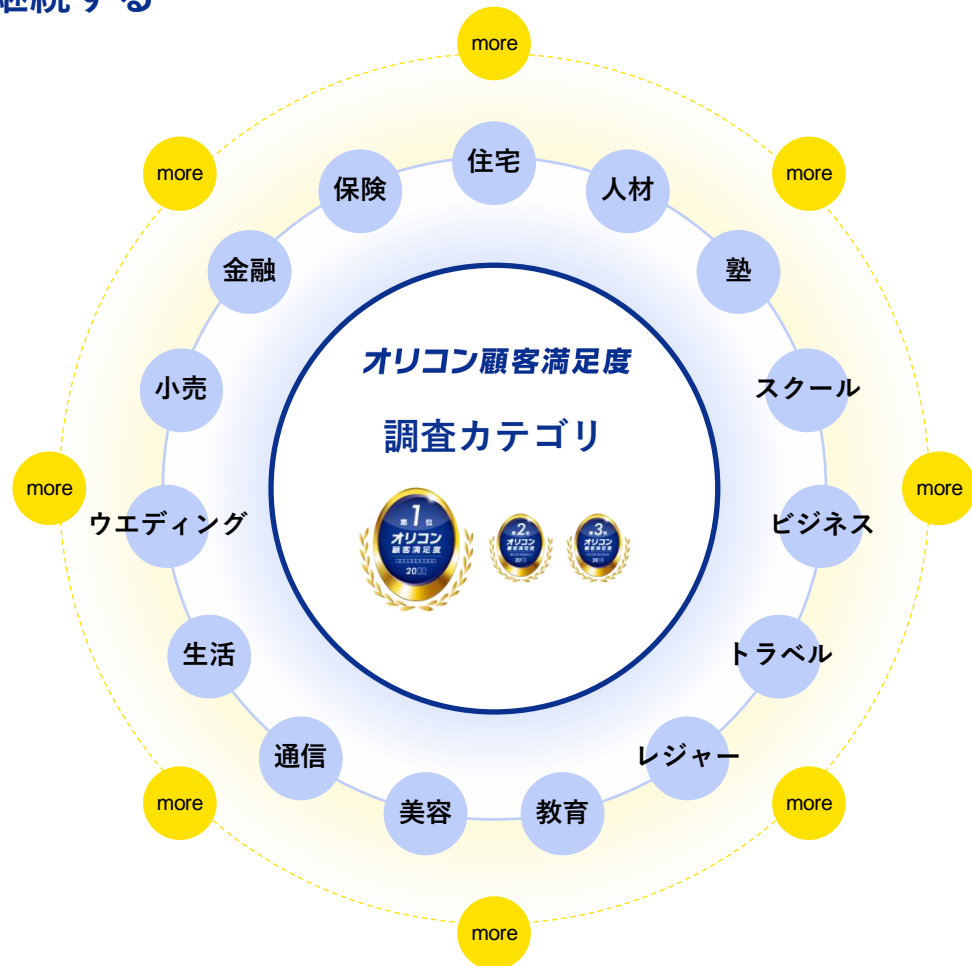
継続する

more

住宅

保険

人材

more

more

金融

塾

オリコン顧客満足度

調査カテゴリ

小売

スクール

more

ウエディング

第1位 オリコン顧客満足度 20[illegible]

第2位 オリコン顧客満足度 20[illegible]

第3位 オリコン顧客満足度 20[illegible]

ビジネス

more

生活

トラベル

通信

レジャー

more

美容

教育

more

more